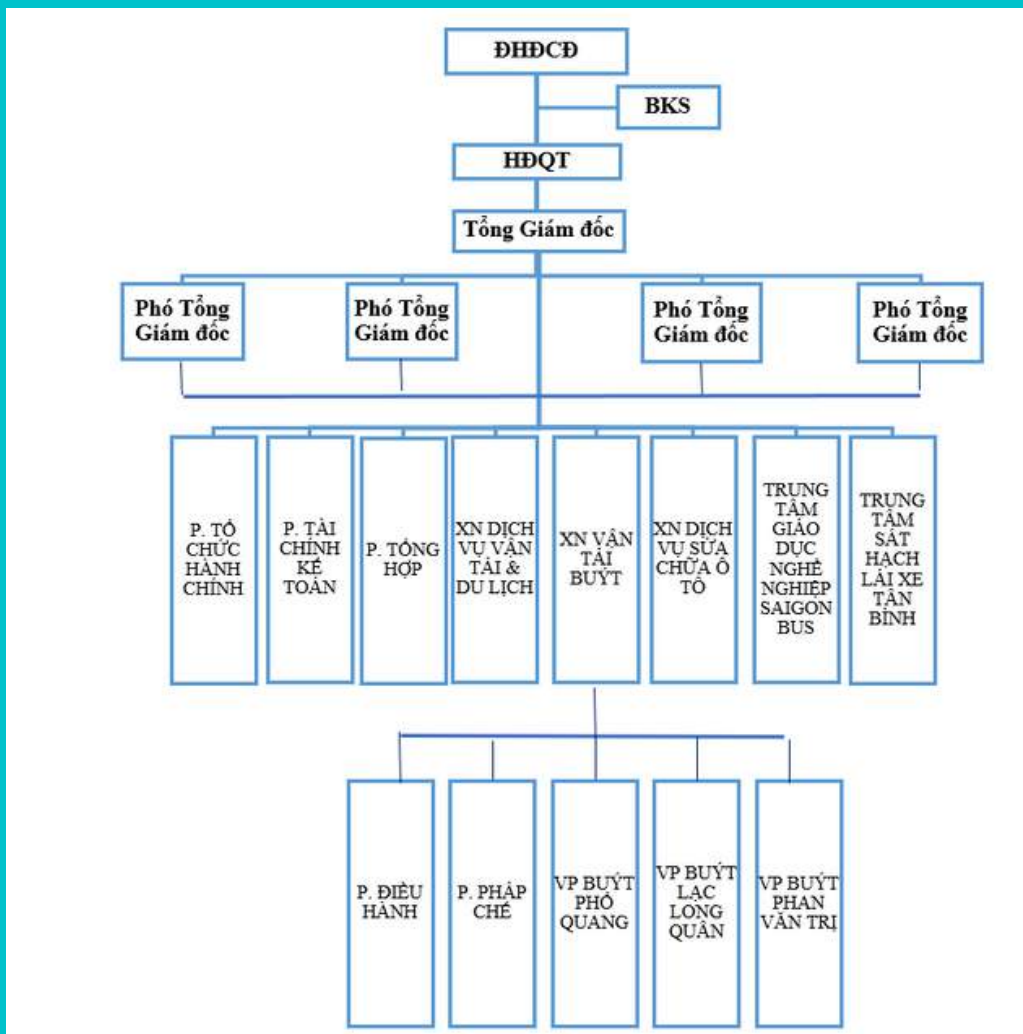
ĐHĐCĐ

BKS

HĐQT

Tổng Giám đốc

Phó Tổng Giám đốc

Phó Tổng Giám đốc

Phó Tổng Giám đốc

Phó Tổng Giám đốc

P. TỔ CHỨC HÀNH CHÍNH

P. TÀI CHÍNH KẾ TOÁN

P. TỔNG HỢP

XN DỊCH VỤ VẬN TẢI & DU LỊCH

XN VẬN TẢI BUÝT

XN DỊCH VỤ SỬA CHỮA Ô TÔ

TRUNG TÂM GIÁO DỤC NGHỀ NGHIỆP SAIGON BUS

TRUNG TÂM SÁT HẠCH LÁI XE TÂN BÌNH

P. ĐIỀU HÀNH

P. PHÁP CHẾ

VP BUÝT PHỔ QUANG

VP BUÝT LẠC LONG QUÂN

VP BUÝT PHAN VĂN TRỊ